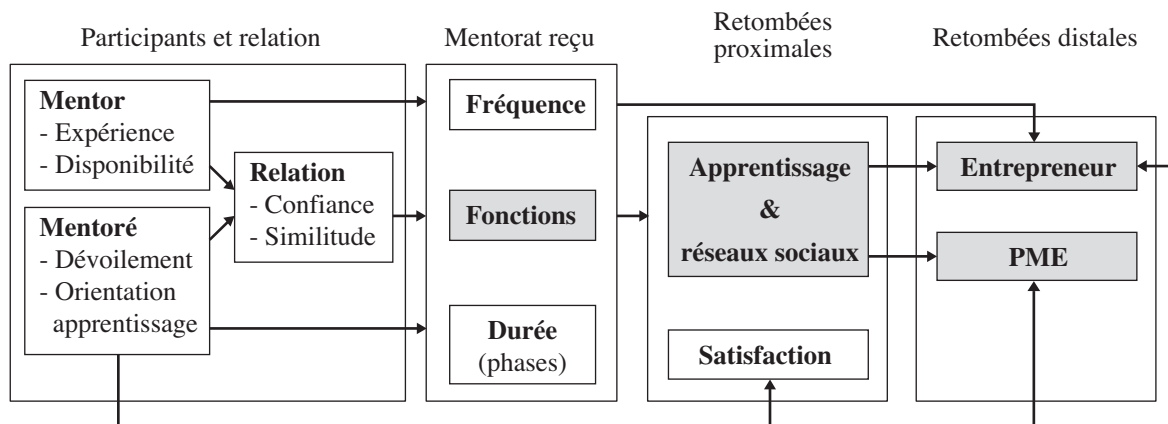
Participants et relation

Mentorat reçu

Retombées proximales

Retombées distales

**Mentor**
- Expérience
- Disponibilité

**Relation**
- Confiance
- Similitude

**Mentoré**
- Dévoilement
- Orientation apprentissage

**Fréquence**

**Fonctions**

**Durée**
(phases)

**Apprentissage & réseaux sociaux**

**Satisfaction**

**Entrepreneur**

**PME**